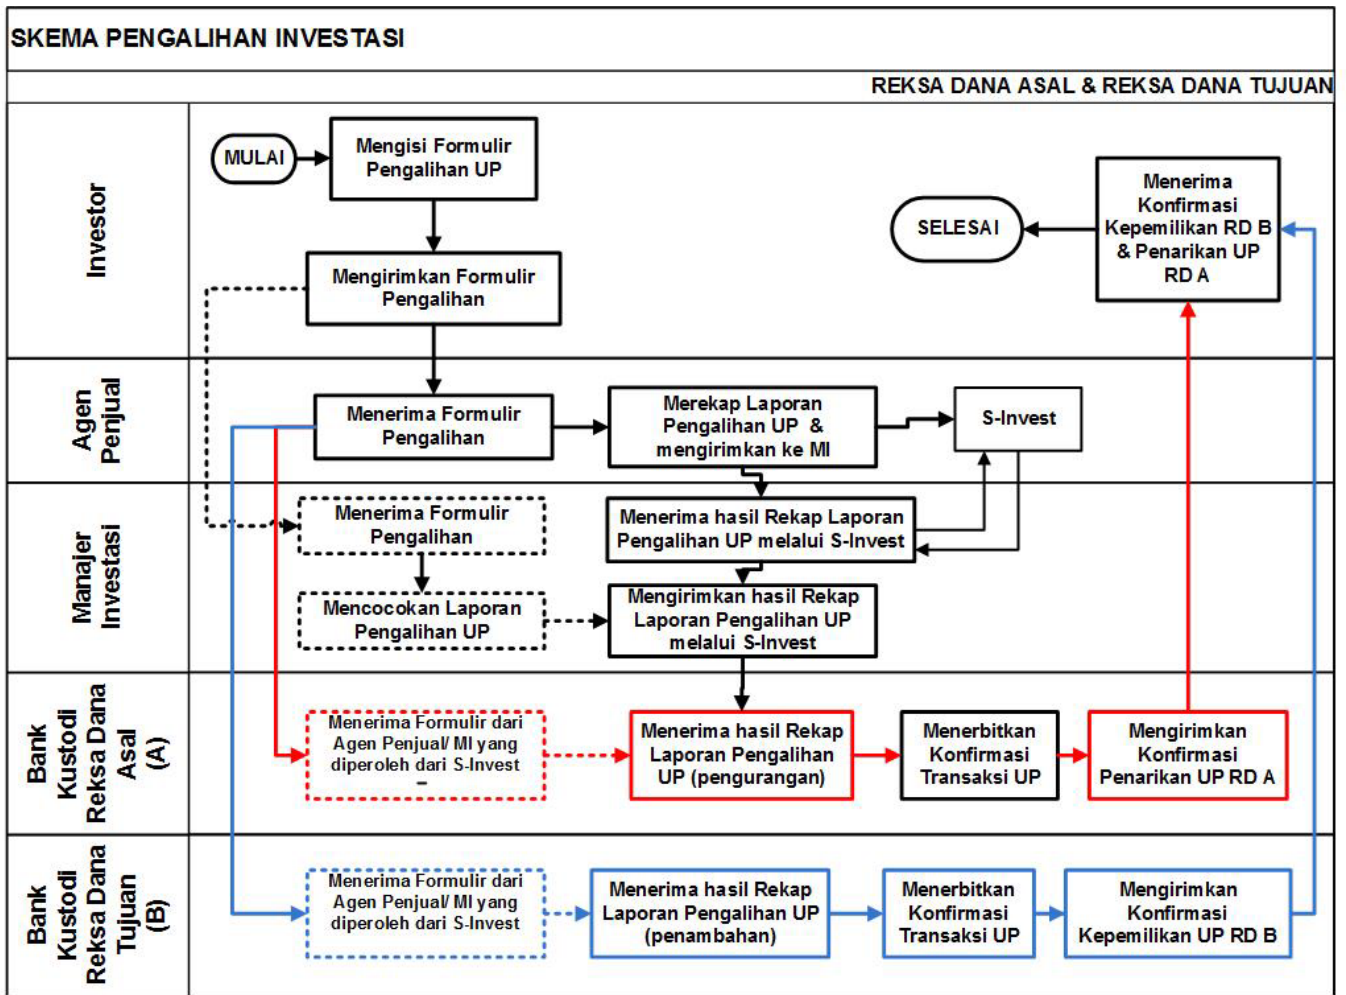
SKEMA PENGALIHAN INVESTASI

REKSA DANA ASAL & REKSA DANA TUJUAN

Investor

MULAI

Mengisi Formulir Pengalihan UP

Mengirimkan Formulir Pengalihan

SELESAI

Menerima Konfirmasi Kepemilikan RD B & Penarikan UP RD A

Agen Penjual

Menerima Formulir Pengalihan

Merekap Laporan Pengalihan UP & mengirimkan ke MI

S-Invest

Manajer Investasi

Menerima Formulir Pengalihan

Menerima hasil Rekap Laporan Pengalihan UP melalui S-Invest

Mencocokan Laporan Pengalihan UP

Mengirimkan hasil Rekap Laporan Pengalihan UP melalui S-Invest

Bank Kustodi Reksa Dana Asal (A)

Menerima Formulir dari Agen Penjual/ MI yang diperoleh dari S-Invest –

Menerima hasil Rekap Laporan Pengalihan UP (pengurangan)

Menerbitkan Konfirmasi Transaksi UP

Mengirimkan Konfirmasi Penarikan UP RD A

Bank Kustodi Reksa Dana Tujuan (B)

Menerima Formulir dari Agen Penjual/ MI yang diperoleh dari S-Invest

Menerima hasil Rekap Laporan Pengalihan UP (penambahan)

Menerbitkan Konfirmasi Transaksi UP

Mengirimkan Konfirmasi Kepemilikan UP RD B